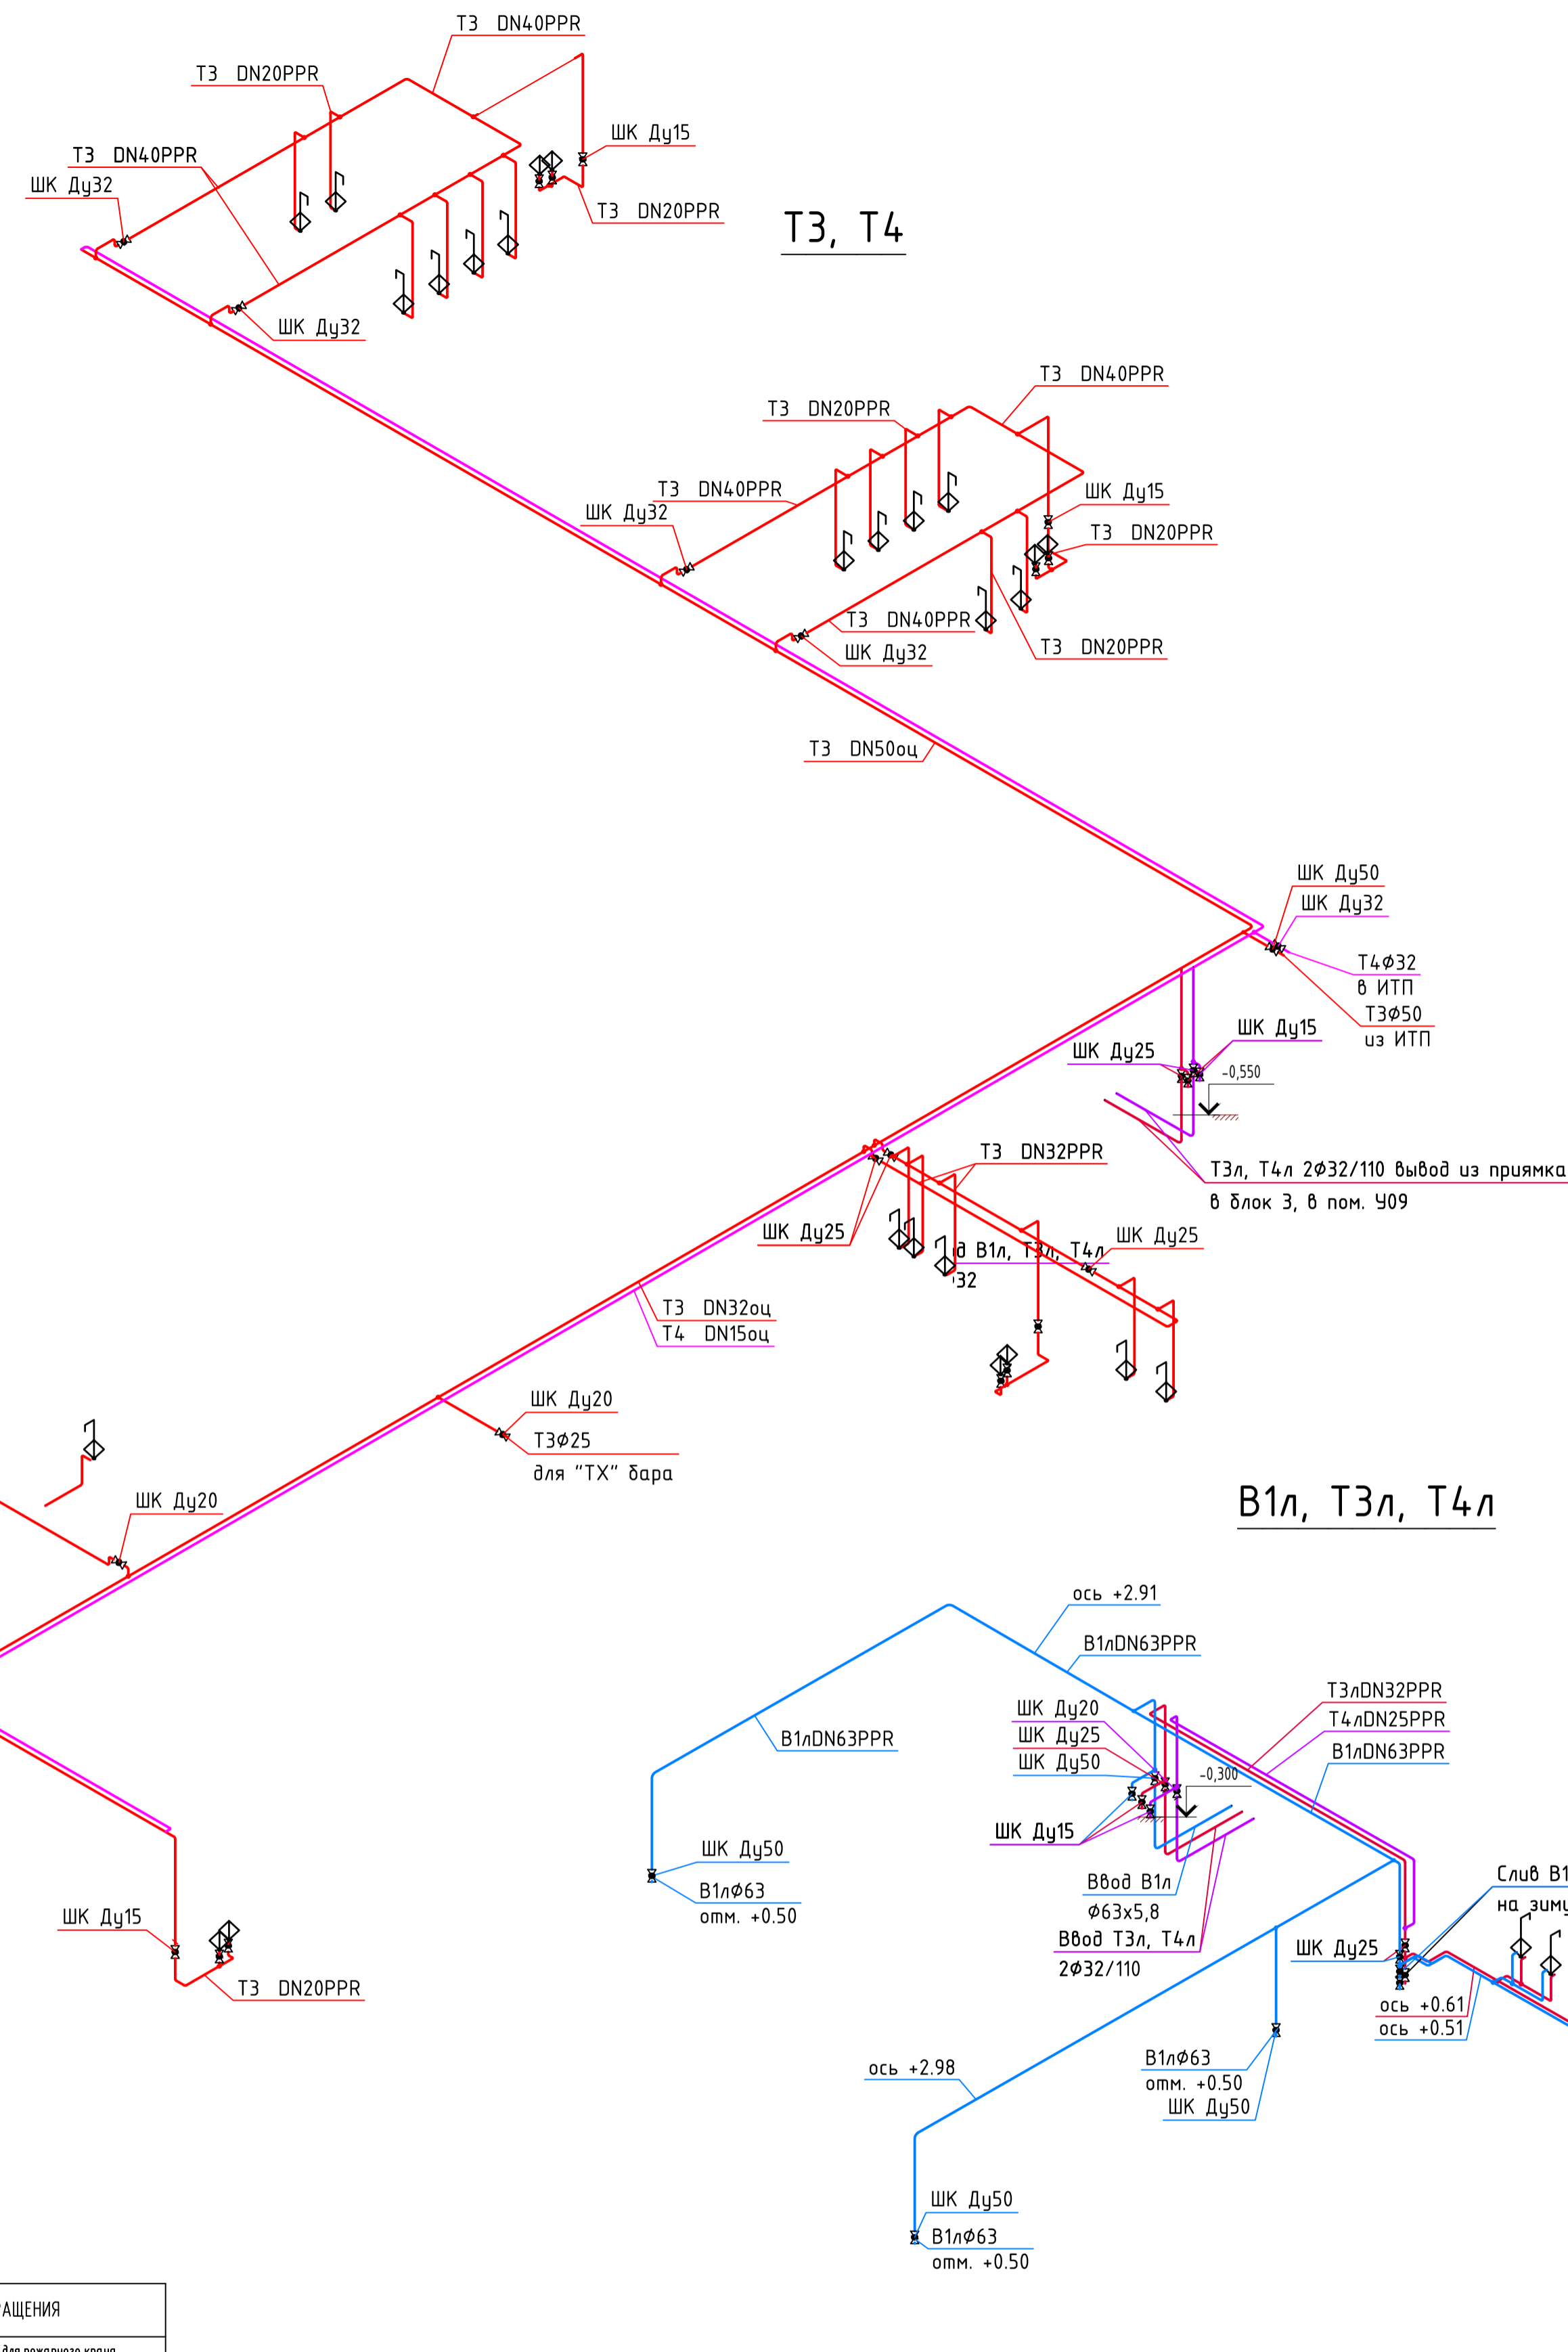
Т3 DN40PPR
Т3 DN20PPR
ШК Ду15
Т3 DN40PPR
ШК Ду32
Т3 DN20PPR
Т3, Т4
ШК Ду32
Т3 DN40PPR
Т3 DN20PPR
ШК Ду15
Т3 DN40PPR
ШК Ду32
Т3 DN20PPR
Т3 DN40PPR
ШК Ду32
Т3 DN20PPR
Т3 DN50оц
ШК Ду50
ШК Ду32
Т4Ф32
в ИТП
Т3Ф50
из ИТП
ШК Ду15
ШК Ду25
-0,550
Т3л, Т4л 2Ф32/110 вывод из приямка
в блок 3, в пом. У09
Т3 DN32PPR
ШК Ду25
ШК Ду25
д В1л, Т3л, Т4л
32
Т3 DN32оц
Т4 DN15оц
ШК Ду20
Т3Ф25
для "ТХ" бара
В1л, Т3л, Т4л
ШК Ду20
ось +2.91
В1лDN63PPR
Т3лDN32PPR
Т4лDN25PPR
В1лDN63PPR
ШК Ду20
ШК Ду25
ШК Ду50
-0,300
В1лDN63PPR
ШК Ду15
ШК Ду50
В1лФ63
отм. +0.50
Ввод В1л
Ф63х5,8
Ввод Т3л, Т4л
2Ф32/110
Слив В1
на зиму
ШК Ду25
ось +0.61
ось +0.51
ШК Ду15
Т3 DN20PPR
ось +2.98
В1лФ63
отм. +0.50
ШК Ду50
ШК Ду50
В1лФ63
отм. +0.50
АЩЕНИЯ
для пожарного крана